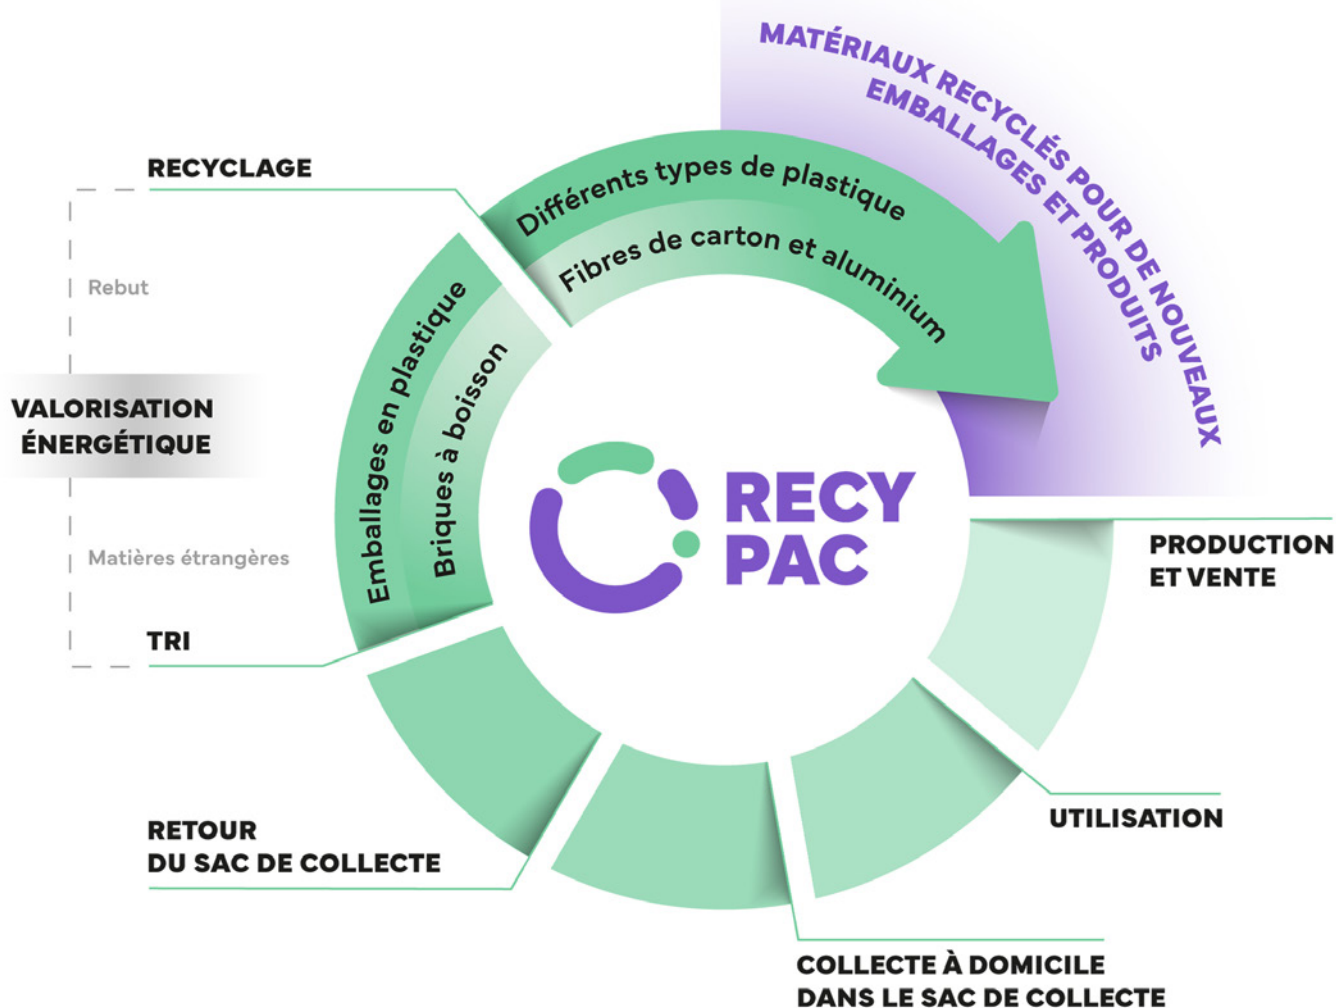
MATÉRIAUX RECYCLÉS POUR DE NOUVEAUX EMBALLAGES ET PRODUITS

RECYCLAGE

Différents types de plastique

Fibres de carton et aluminium

Rebut

VALORISATION ÉNERGÉTIQUE

Matières étrangères

TRI

Emballages en plastique

Briques à boisson

RECY PAC

PRODUCTION ET VENTE

UTILISATION

COLLECTE À DOMICILE DANS LE SAC DE COLLECTE

RETOUR DU SAC DE COLLECTE